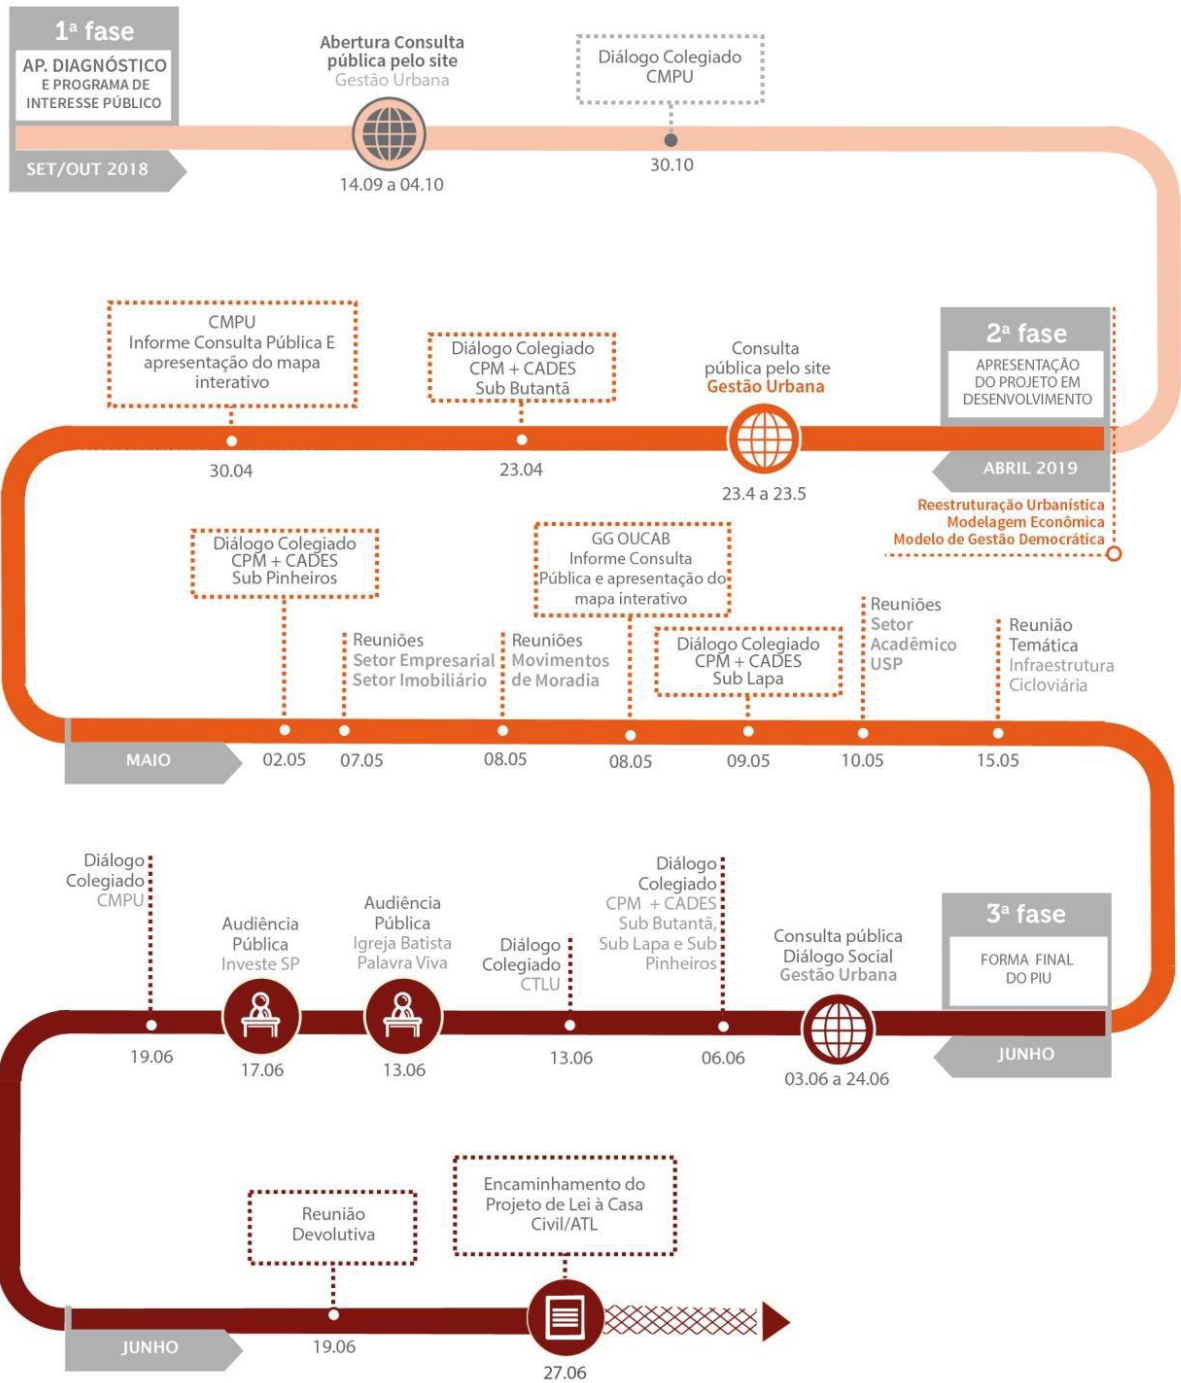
1ª fase
AP. DIAGNÓSTICO
E PROGRAMA DE INTERESSE PÚBLICO
SET/OUT 2018

Abertura Consulta pública pelo site
Gestão Urbana
14.09 a 04.10

Diálogo Colegiado CMPU
30.10

2ª fase
APRESENTAÇÃO DO PROJETO EM DESENVOLVIMENTO
ABRIL 2019
Reestruturação Urbanística
Modelagem Econômica
Modelo de Gestão Democrática

Consulta pública pelo site
Gestão Urbana
23.4 a 23.5

Diálogo Colegiado
CPM + CADES
Sub Butantã
23.04

CMPU
Informe Consulta Pública E apresentação do mapa interativo
30.04

MAIO

Diálogo Colegiado
CPM + CADES
Sub Pinheiros
02.05

Reuniões
Setor Empresarial
Setor Imobiliário
07.05

Reuniões
Movimentos de Moradia
08.05

GG OUCAB
Informe Consulta Pública e apresentação do mapa interativo
08.05

Diálogo Colegiado
CPM + CADES
Sub Lapa
09.05

Reuniões
Setor Acadêmico
USP
10.05

Reunião Temática
Infraestrutura
Cicloviária
15.05

3ª fase
FORMA FINAL DO PIU
JUNHO

Consulta pública
Diálogo Social
Gestão Urbana
03.06 a 24.06

Diálogo Colegiado
CPM + CADES
Sub Butantã, Sub Lapa e Sub Pinheiros
06.06

Diálogo Colegiado
CTLU
13.06

Audiência Pública
Igreja Batista Palavra Viva
13.06

Audiência Pública
Investe SP
17.06

Diálogo Colegiado
CMPU
19.06

JUNHO

Reunião Devolutiva
19.06

Encaminhamento do Projeto de Lei à Casa Civil/ATL
27.06